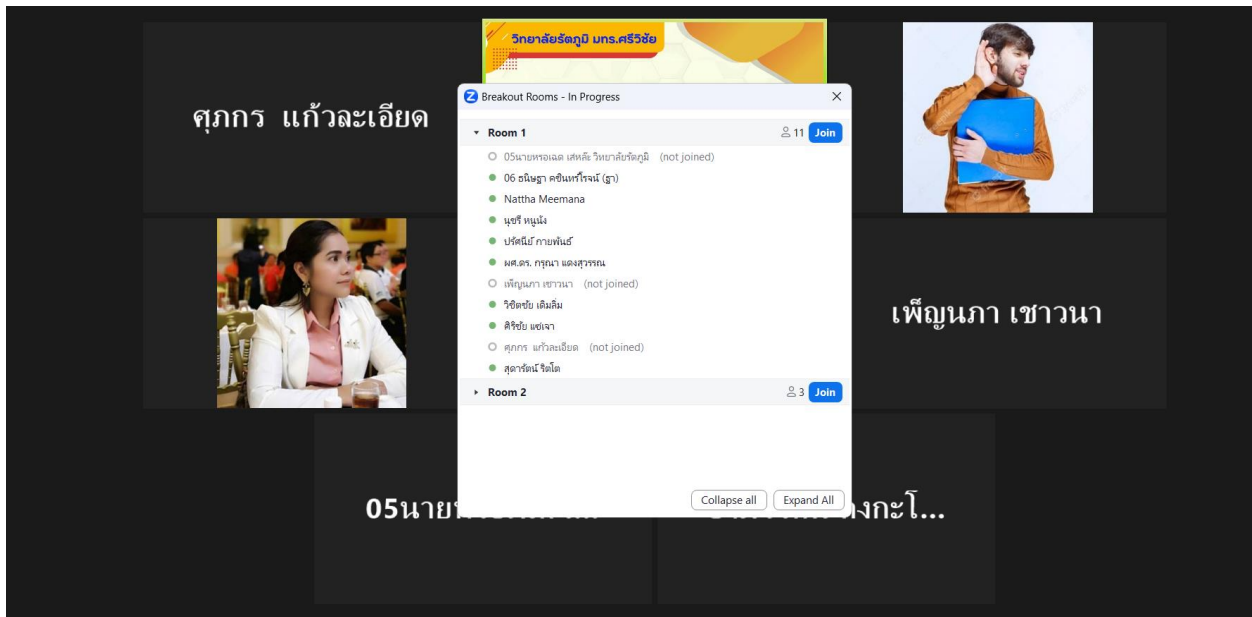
ศุภกร แก้วละเอียด

วิทยาลัยรัตภูมิ มทร.ศรีวิชัย

Breakout Rooms - In Progress

Room 1 11 Join

05นายหรอเฉด เสหล๊ะ วิทยาลัยรัตภูมิ (not joined)

06 ธนิษฐา คชินทร์โรจน์ (ฐา)

Nattha Meemana

นุชรี หนูนิ่ง

ปรัศนีย์ กายพันธ์

ผศ.ดร. กรุณา แดงสุวรรณ

เพ็ญนภา เชาวนา (not joined)

วิชิตชัย เดิมลิ่ม

ศิริชัย แซ่เจา

ศุภกร แก้วละเอียด (not joined)

สุดารัตน์ ริตโต

Room 2 3 Join

Collapse all Expand All

เพ็ญนภา เชาวนา

05นาย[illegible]

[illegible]งกะโ...